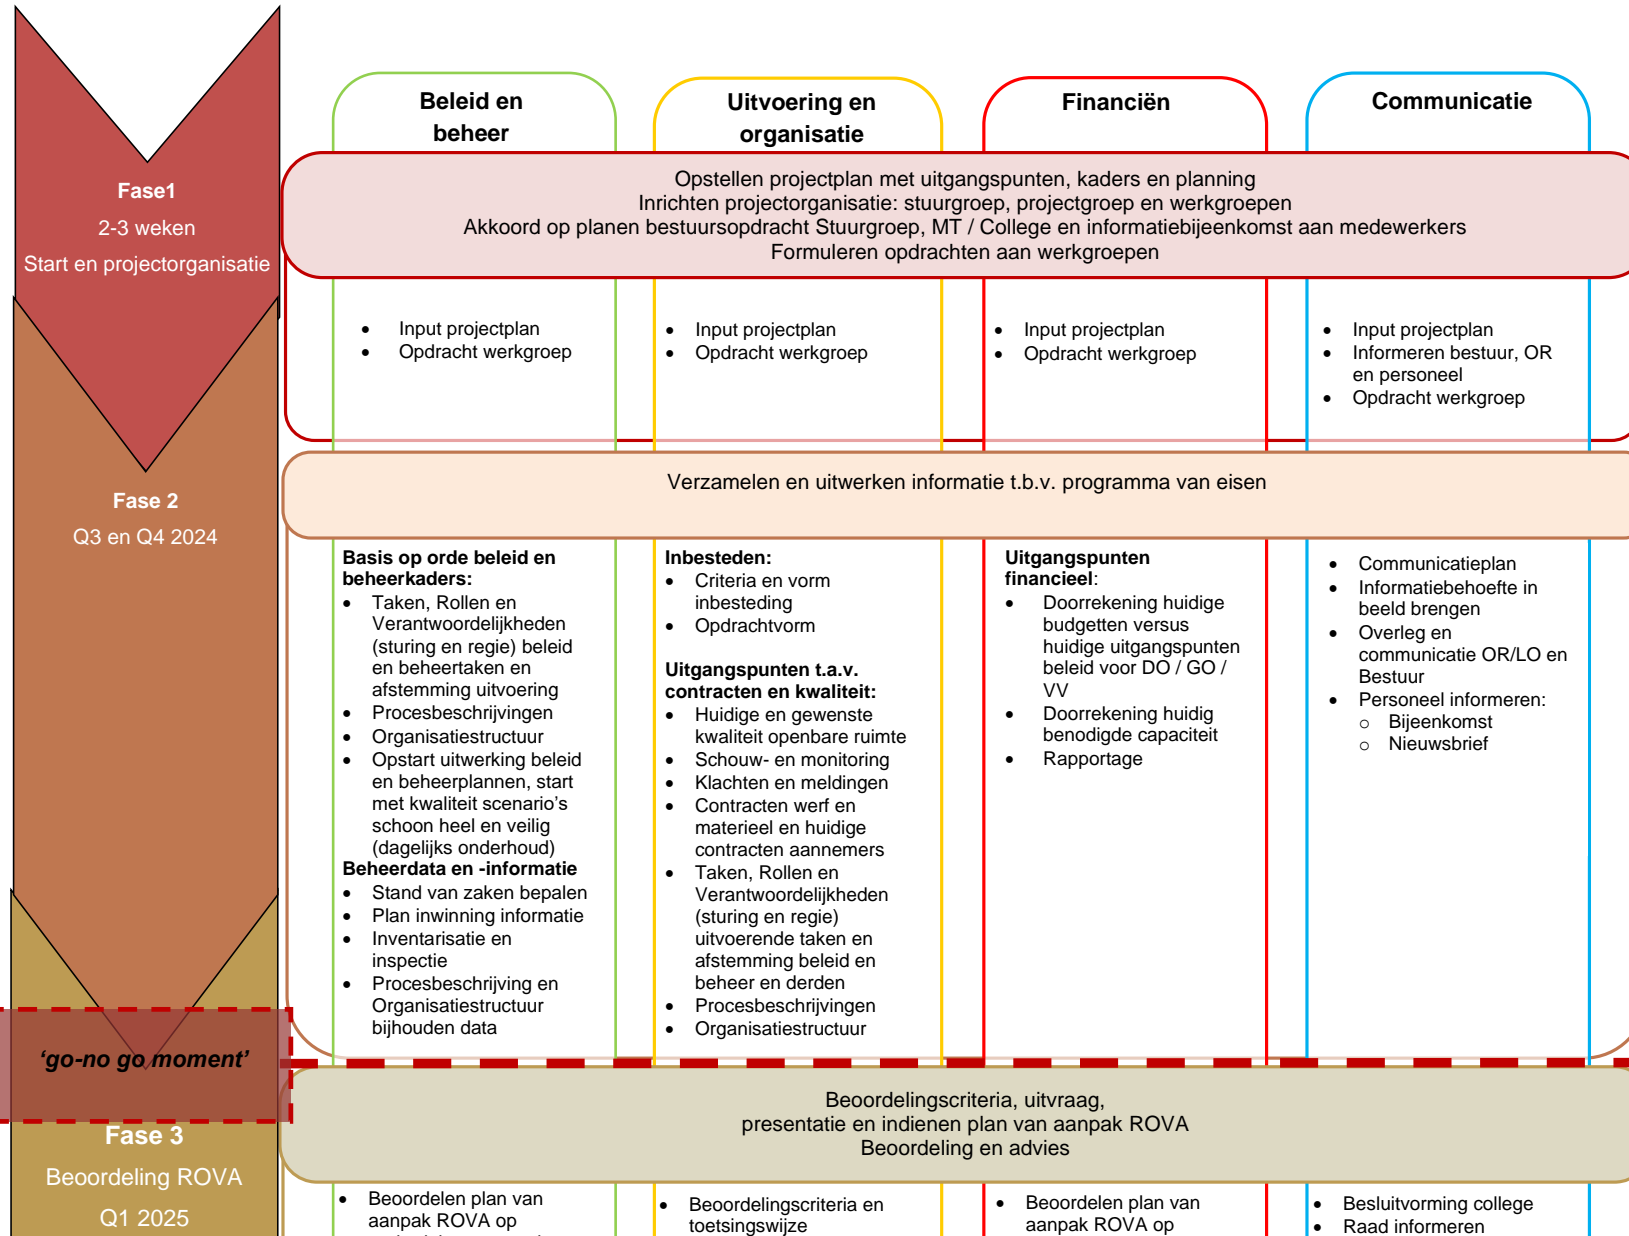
Fase1
2-3 weken
Start en projectorganisatie

Beleid en beheer

Uitvoering en organisatie

Financiën

Communicatie

Opstellen projectplan met uitgangspunten, kaders en planning
Inrichten projectorganisatie: stuurgroep, projectgroep en werkgroepen
Akkoord op planen bestuursopdracht Stuurgroep, MT / College en informatiebijeenkomst aan medewerkers
Formuleren opdrachten aan werkgroepen

- Input projectplan
- Opdracht werkgroep

- Input projectplan
- Opdracht werkgroep

- Input projectplan
- Opdracht werkgroep

- Input projectplan
- Informeren bestuur, OR en personeel
- Opdracht werkgroep

Fase 2
Q3 en Q4 2024

Verzamelen en uitwerken informatie t.b.v. programma van eisen

Basis op orde beleid en beheerkaders:
- Taken, Rollen en Verantwoordelijkheden (sturing en regie) beleid en beheertaken en afstemming uitvoering
- Procesbeschrijvingen
- Organisatiestructuur
- Opstart uitwerking beleid en beheerplannen, start met kwaliteit scenario's schoon heel en veilig (dagelijks onderhoud)

Beheerdata en -informatie
- Stand van zaken bepalen
- Plan inwinning informatie
- Inventarisatie en inspectie
- Procesbeschrijving en Organisatiestructuur bijhouden data

Inbesteden:
- Criteria en vorm inbesteding
- Opdrachtvorm

Uitgangspunten t.a.v. contracten en kwaliteit:
- Huidige en gewenste kwaliteit openbare ruimte
- Schouw- en monitoring
- Klachten en meldingen
- Contracten werf en materieel en huidige contracten aannemers
- Taken, Rollen en Verantwoordelijkheden (sturing en regie) uitvoerende taken en afstemming beleid en beheer en derden
- Procesbeschrijvingen
- Organisatiestructuur

Uitgangspunten financieel:
- Doorrekening huidige budgetten versus huidige uitgangspunten beleid voor DO / GO / VV
- Doorrekening huidig benodigde capaciteit
- Rapportage

- Communicatieplan
- Informatiebehoefte in beeld brengen
- Overleg en communicatie OR/LO en Bestuur
- Personeel informeren:
  - Bijeenkomst
  - Nieuwsbrief

'go-no go moment'

Fase 3
Beoordeling ROVA
Q1 2025

Beoordelingscriteria, uitvraag,
presentatie en indienen plan van aanpak ROVA
Beoordeling en advies

- Beoordelen plan van aanpak ROVA op

- Beoordelingscriteria en toetsingswijze

- Beoordelen plan van aanpak ROVA op

- Besluitvorming college
- Raad informeren